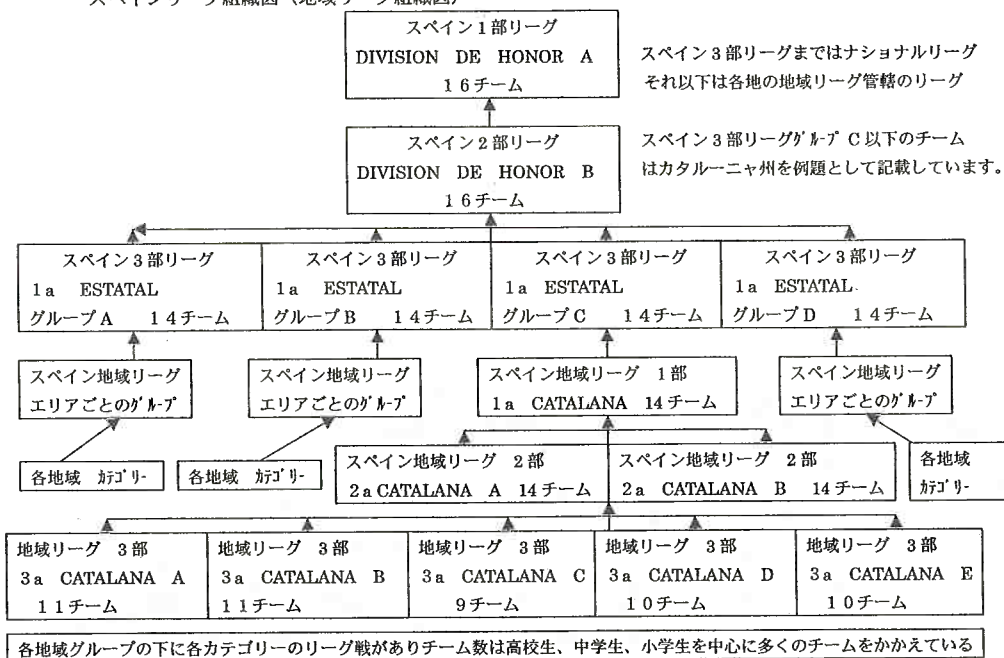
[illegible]

スペイン１部リーグ
DIVISION DE HONOR A
１６チーム

スペイン３部リーグまではナショナルリーグ
それ以下は各地の地域リーグ管轄のリーグ

スペイン２部リーグ
DIVISION DE HONOR B
１６チーム

スペイン３部リーグｸﾞﾙｰﾌﾟＣ以下のチーム
はカタルーニャ州を例題として記載しています。

スペイン３部リーグ
1a ESTATAL
グループＡ　１４チーム

スペイン３部リーグ
1a ESTATAL
グループＢ　１４チーム

スペイン３部リーグ
1a ESTATAL
グループＣ　１４チーム

スペイン３部リーグ
1a ESTATAL
グループＤ　１４チーム

スペイン地域リーグ
エリアごとのｸﾞﾙｰﾌﾟ

スペイン地域リーグ
エリアごとのｸﾞﾙｰﾌﾟ

スペイン地域リーグ　１部
1a CATALANA 14チーム

スペイン地域リーグ
エリアごとのｸﾞﾙｰﾌﾟ

各地域　ｶﾃｺﾞﾘｰ

各地域　ｶﾃｺﾞﾘｰ

スペイン地域リーグ　２部
2a CATALANA A 14チーム

スペイン地域リーグ　２部
2a CATALANA B 14チーム

各地域
ｶﾃｺﾞﾘｰ

地域リーグ　３部
3a CATALANA A
１１チーム

地域リーグ　３部
3a CATALANA B
１１チーム

地域リーグ　３部
3a CATALANA C
９チーム

地域リーグ　３部
3a CATALANA D
１０チーム

地域リーグ　３部
3a CATALANA E
１０チーム

各地域グループの下に各カテゴリーのリーグ戦がありチーム数は高校生、中学生、小学生を中心に多くのチームをかかえている